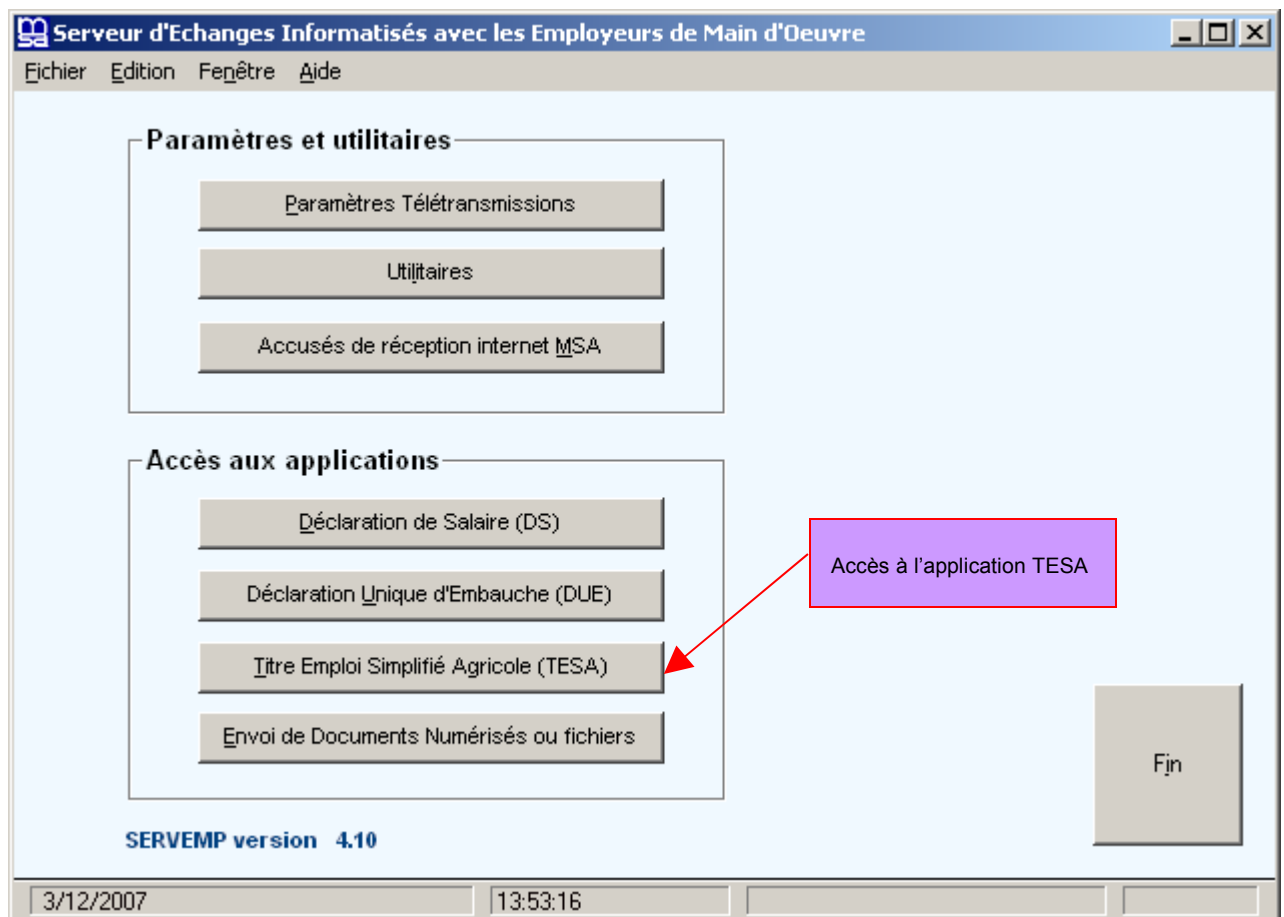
Serveur d'Echanges Informatisés avec les Employeurs de Main d'Oeuvre

Fichier Edition Fenêtre Aide

Paramètres et utilitaires

Paramètres Télétransmissions

Utilitaires

Accusés de réception internet MSA

Accès aux applications

Déclaration de Salaire (DS)

Déclaration Unique d'Embauche (DUE)

Titre Emploi Simplifié Agricole (TESA)

Envoi de Documents Numérisés ou fichiers

Accès à l'application TESA

Fin

SERVEMP version 4.10

3/12/2007 | 13:53:16